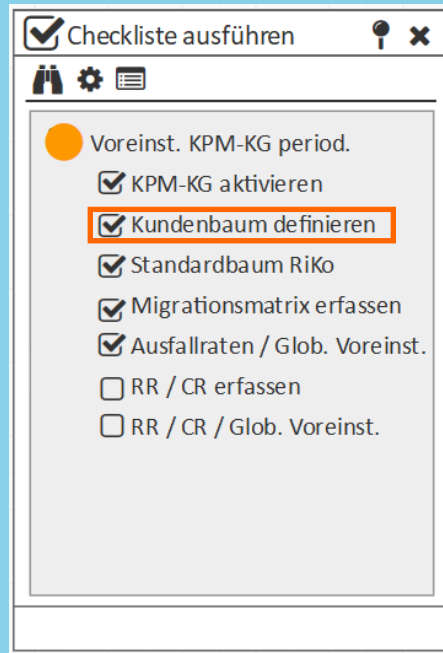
Checkliste ausführen

Voreinst. KPM-KG period.
KPM-KG aktivieren
Kundenbaum definieren
Standardbaum RiKo
Migrationsmatrix erfassen
Ausfallraten / Glob. Voreinst.
RR / CR erfassen
RR / CR / Glob. Voreinst.